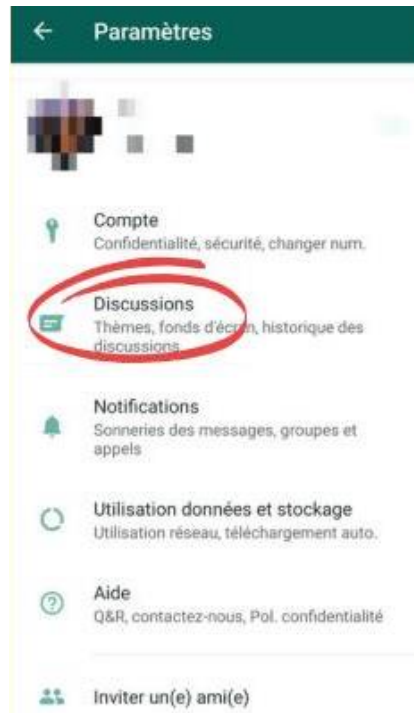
← Paramètres

Compte
Confidentialité, sécurité, changer num.

Discussions
Thèmes, fonds d'écran, historique des discussions

Notifications
Sonneries des messages, groupes et appels

Utilisation données et stockage
Utilisation réseau, téléchargement auto.

Aide
Q&R, contactez-nous, Pol. confidentialité

Inviter un(e) ami(e)